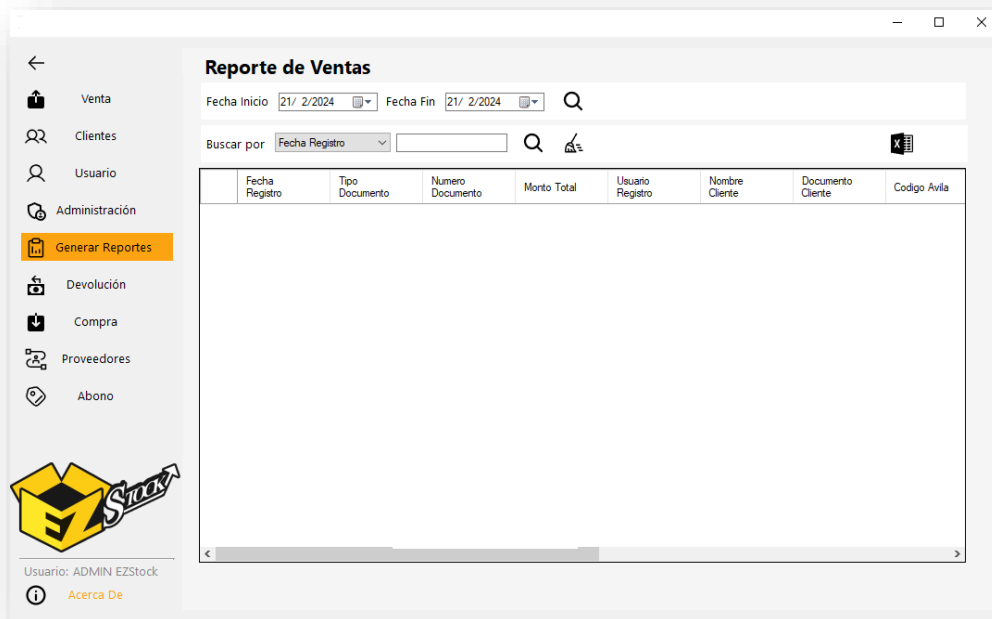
Venta
Clientes
Usuario
Administración
Generar Reportes
Devolución
Compra
Proveedores
Abono

EZ Stock

Usuario: ADMIN EZStock
Acerca De

Reporte de Ventas

Fecha Inicio 21/ 2/2024 Fecha Fin 21/ 2/2024

Buscar por Fecha Registro

| | Fecha Registro | Tipo Documento | Numero Documento | Monto Total | Usuario Registro | Nombre Cliente | Documento Cliente | Codigo Avila |
|---|---|---|---|---|---|---|---|---|